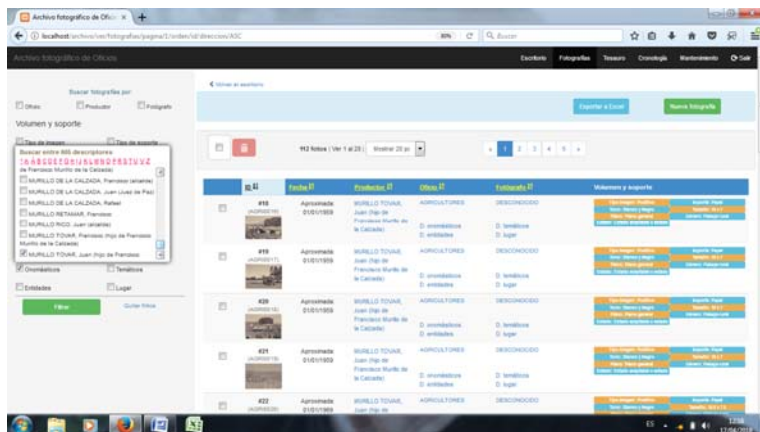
Archivo fotográfico de Ofici ×

localhost/archivo/ver/fotografias/pagina/1/orden/id/direccion/ASC

Buscar

Archivo fotográfico de Oficios

Escritorio Fotografías Tesauro Cronología Mantenimiento Salir

Buscar fotografías por:

Oficio Productor Fotógrafo

Volumen y soporte

Tipo de imagen Tipo de soporte

Buscar entre 665 descriptores
ABCDEFGHIJKLMNOPQRSTUVZ

de Francisco Murillo de la Calzada)
MURILLO DE LA CALZADA, Francisco (alcalde)
MURILLO DE LA CALZADA, Juan (Juez de Paz)
MURILLO DE LA CALZADA, Rafael
MURILLO RETAMAR, Francisco
MURILLO RICO, Juan (alcalde)
MURILLO TOVAR, Francisco (hijo de Francisco Murillo de la Calzada)
MURILLO TOVAR, Juan (hijo de Francisco

Onomásticos Temáticos

Entidades Lugar

Filtrar Quitar filtros

Volver al escritorio

Exportar a Excel Nueva fotografía

913 fotos | Ver 1 al 20 | Mostrar 20 por

1 2 3 4 5 »

| | ID | Fecha | Productor | Oficio | Fotógrafo | Volumen y soporte |
|---|---|---|---|---|---|---|
| | #18 (AGR0018) | Aproximada 01/01/1959 | MURILLO TOVAR, Juan (hijo de Francisco Murillo de la Calzada) | AGRICULTORES D. onomásticos D. entidades | DESCONOCIDO D. temáticos D. lugar | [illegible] |
| | #19 (AGR0017) | Aproximada 01/01/1959 | MURILLO TOVAR, Juan (hijo de Francisco Murillo de la Calzada) | AGRICULTORES D. onomásticos D. entidades | DESCONOCIDO D. temáticos D. lugar | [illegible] |
| | #20 (AGR0018) | Aproximada 01/01/1959 | MURILLO TOVAR, Juan (hijo de Francisco Murillo de la Calzada) | AGRICULTORES D. onomásticos D. entidades | DESCONOCIDO D. temáticos D. lugar | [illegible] |
| | #21 (AGR0019) | Aproximada 01/01/1959 | MURILLO TOVAR, Juan (hijo de Francisco Murillo de la Calzada) | AGRICULTORES D. onomásticos D. entidades | DESCONOCIDO D. temáticos D. lugar | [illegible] |
| | #22 (AGR0020) | Aproximada 01/01/1959 | MURILLO TOVAR, Juan (hijo de | AGRICULTORES | DESCONOCIDO | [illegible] |

ES 12:58 17/04/2018